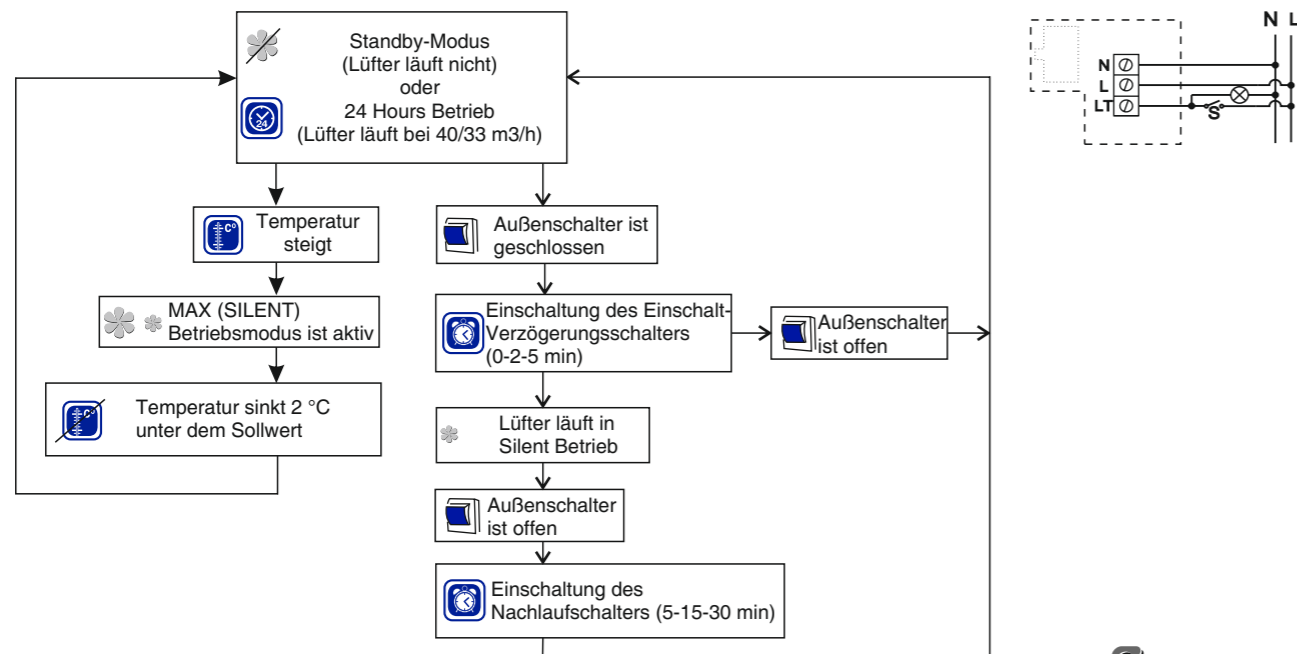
Standby-Modus
(Lüfter läuft nicht)
oder
24 Hours Betrieb
(Lüfter läuft bei 40/33 m3/h)

24

Temperatur steigt

MAX (SILENT) Betriebsmodus ist aktiv

Temperatur sinkt 2 °C unter dem Sollwert

Außenschalter ist geschlossen

Einschaltung des Einschalt-Verzögerungsschalters (0-2-5 min)

Außenschalter ist offen

Lüfter läuft in Silent Betrieb

Außenschalter ist offen

Einschaltung des Nachlaufschalters (5-15-30 min)

N L
N
L
LT
S